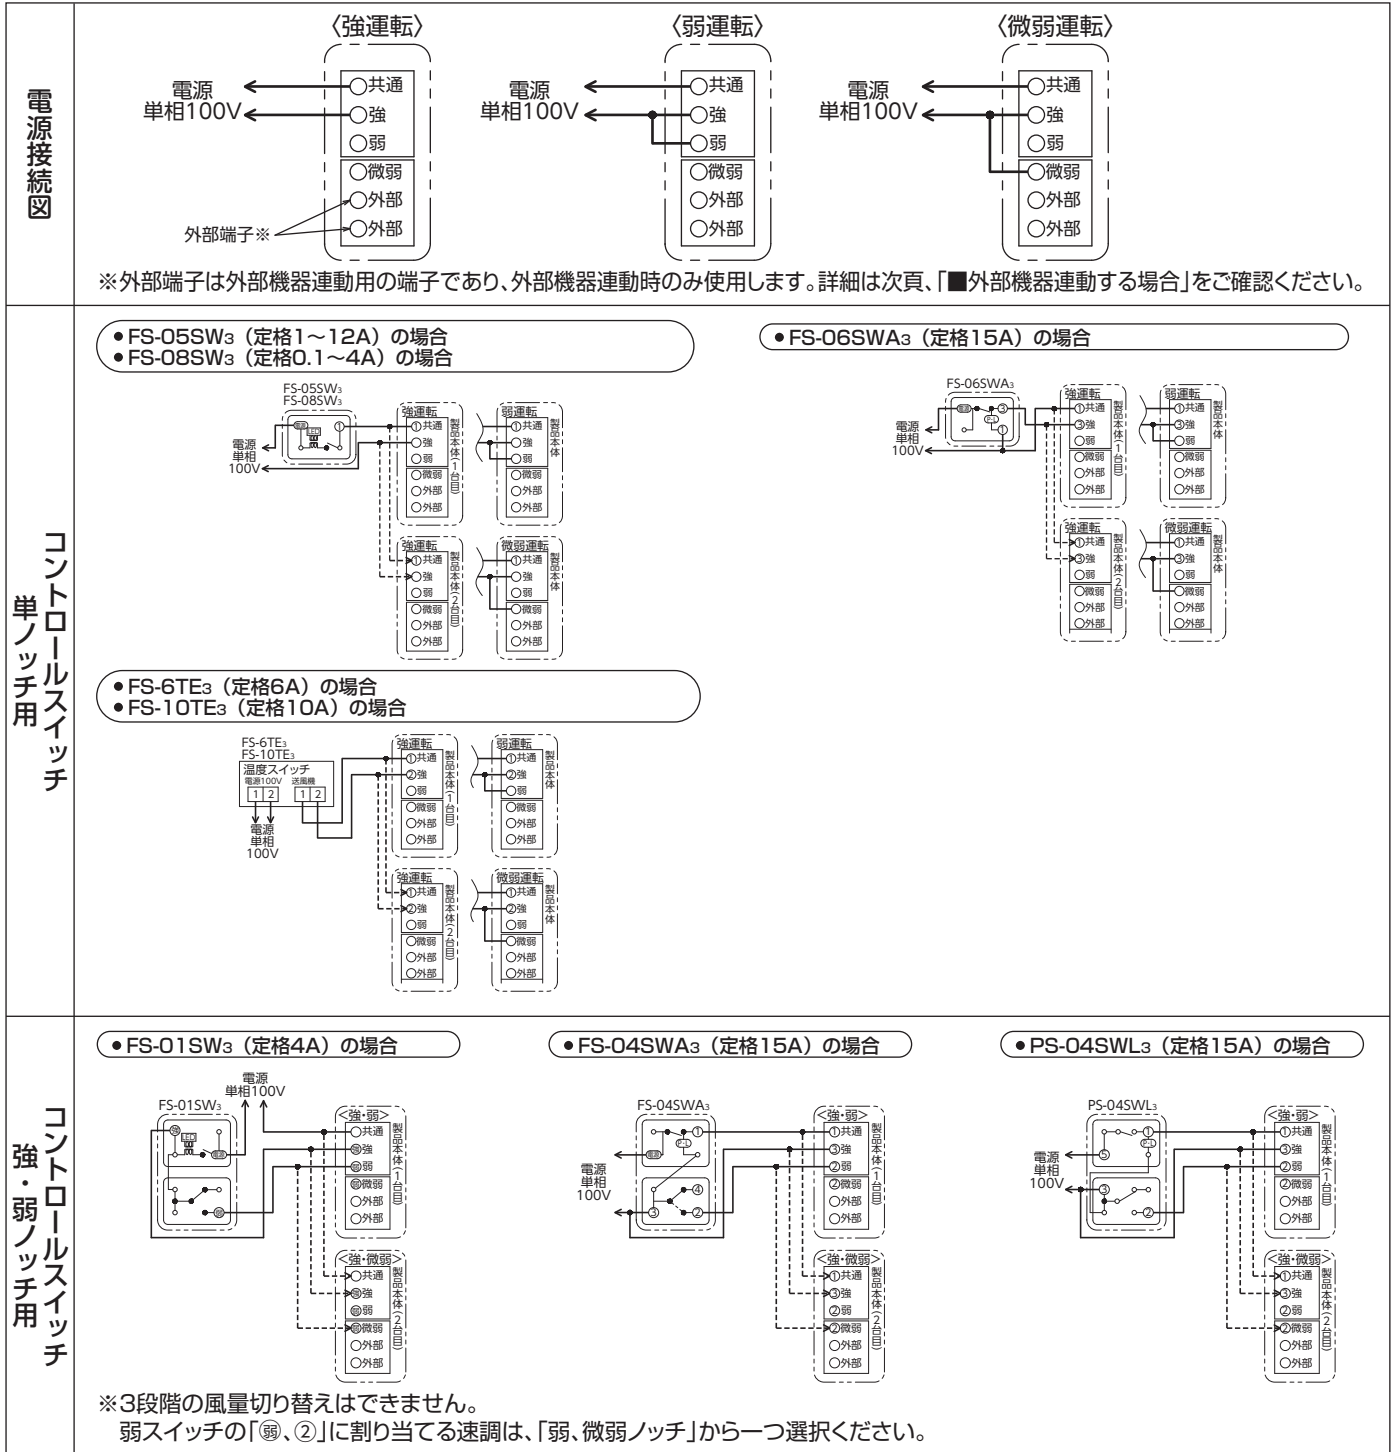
電源接続図

〈強運転〉
電源 単相100V
○共通
○強
○弱
○微弱
○外部
○外部
外部端子※

〈弱運転〉
電源 単相100V
○共通
○強
○弱
○微弱
○外部
○外部

〈微弱運転〉
電源 単相100V
○共通
○強
○弱
○微弱
○外部
○外部

※外部端子は外部機器連動用の端子であり、外部機器連動時のみ使用します。詳細は次頁、「■外部機器連動する場合」をご確認ください。

コントロールスイッチ 単ノッチ用

●FS-05SW3（定格1～12A）の場合
●FS-08SW3（定格0.1～4A）の場合

FS-05SW3
FS-08SW3
電源 単相 100V
強運転 ①共通 ○強 ○弱 ○微弱 ○外部 ○外部 製品本体（1台目）
弱運転 ○共通 ○強 ○弱 ○微弱 ○外部 ○外部 製品本体
強運転 ①共通 ○強 ○弱 ○微弱 ○外部 ○外部 製品本体（2台目）
微弱運転 ○共通 ○強 ○弱 ○微弱 ○外部 ○外部 製品本体

●FS-06SWA3（定格15A）の場合

FS-06SWA3
電源 単相 100V
強運転 ①共通 ③強 ○弱 ○微弱 ○外部 ○外部 製品本体（1台目）
弱運転 ①共通 ③強 ○弱 ○微弱 ○外部 ○外部 製品本体
強運転 ①共通 ③強 ○弱 ○微弱 ○外部 ○外部 製品本体（2台目）
微弱運転 ①共通 ③強 ○弱 ○微弱 ○外部 ○外部 製品本体

●FS-6TE3（定格6A）の場合
●FS-10TE3（定格10A）の場合

FS-6TE3
FS-10TE3
温度スイッチ
電源100V 送風機
1 2 1 2
電源 単相 100V
強運転 ①共通 ②強 ○弱 ○微弱 ○外部 ○外部 製品本体（1台目）
弱運転 ①共通 ②強 ○弱 ○微弱 ○外部 ○外部 製品本体
強運転 ①共通 ②強 ○弱 ○微弱 ○外部 ○外部 製品本体（2台目）
微弱運転 ①共通 ②強 ○弱 ○微弱 ○外部 ○外部 製品本体

コントロールスイッチ 強・弱ノッチ用

●FS-01SW3（定格4A）の場合
FS-01SW3
電源 単相100V
<強・弱> ○共通 ㊎強 ㊍弱 ㊍微弱 ○外部 ○外部 製品本体（1台目）
<強・微弱> ○共通 ㊎強 ㊍弱 ㊍微弱 ○外部 ○外部 製品本体（2台目）

●FS-04SWA3（定格15A）の場合
FS-04SWA3
電源 単相 100V
<強・弱> ①共通 ③強 ②弱 ②微弱 ○外部 ○外部 製品本体（1台目）
<強・微弱> ①共通 ③強 ②弱 ②微弱 ○外部 ○外部 製品本体（2台目）

●PS-04SWL3（定格15A）の場合
PS-04SWL3
電源 単相 100V
<強・弱> ①共通 ③強 ②弱 ②微弱 ○外部 ○外部 製品本体（1台目）
<強・微弱> ①共通 ③強 ②弱 ②微弱 ○外部 ○外部 製品本体（2台目）

※3段階の風量切り替えはできません。
弱スイッチの「㊍、②」に割り当てる速調は、「弱、微弱ノッチ」から一つ選択ください。